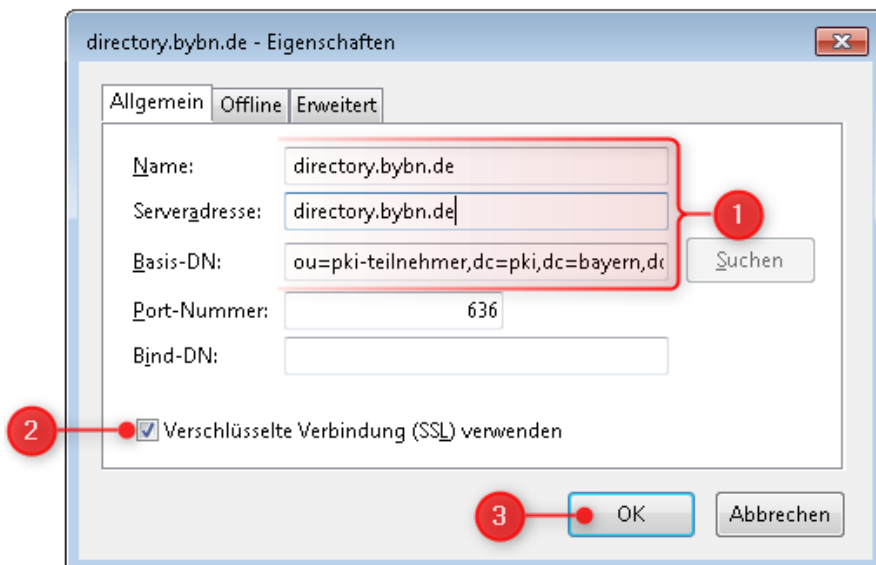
directory.bybn.de - Eigenschaften

Allgemein | Offline | Erweitert

Name: directory.bybn.de

Serveradresse: directory.bybn.de

Basis-DN: ou=pki-teilnehmer,dc=pki,dc=bayern,dc

Suchen

Port-Nummer: 636

Bind-DN:

1

2

Verschlüsselte Verbindung (SSL) verwenden

3

OK

Abbrechen